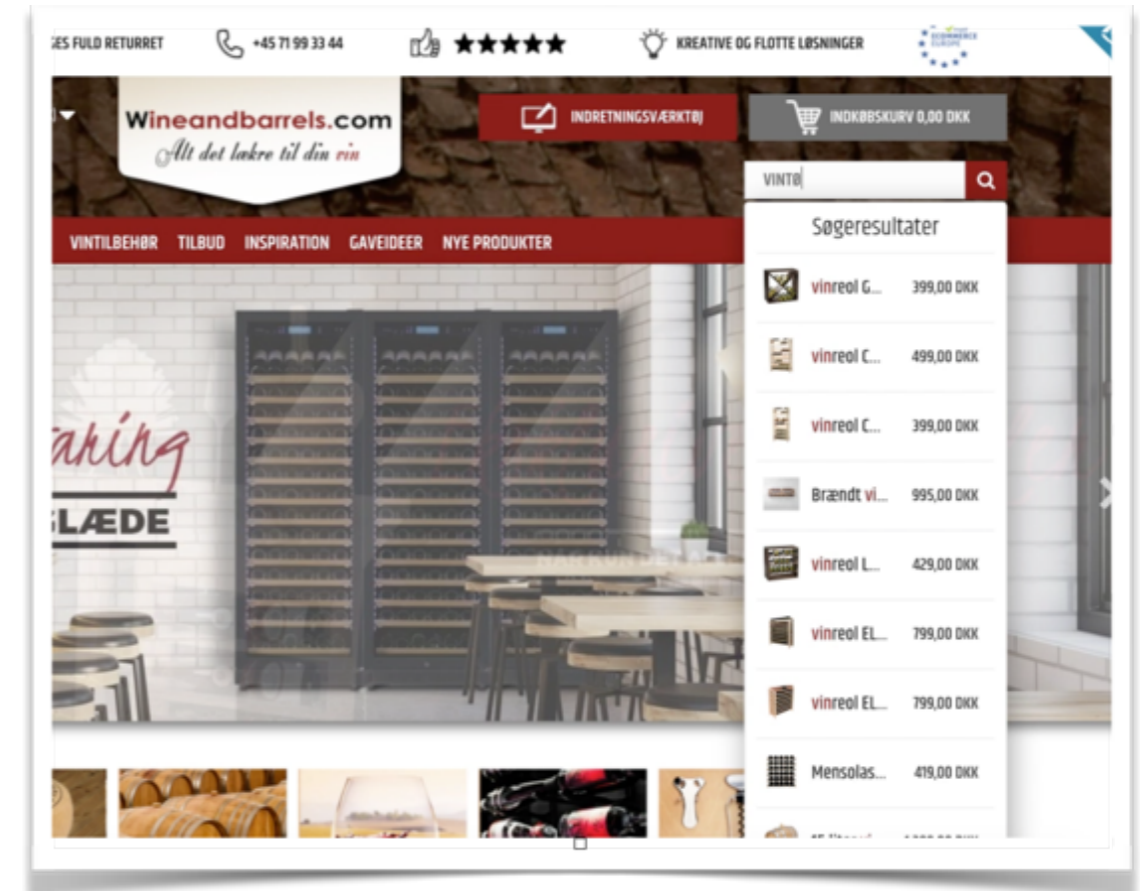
ES FULD RETURRET
+45 71 99 33 44
★★★★★
KREATIVE OG FLOTTE LØSNINGER
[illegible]

Wineandbarrels.com
Alt det lækre til din vin

INDRETNINGSVÆRKTØJ
INDKØBSKURV 0,00 DKK

VINTØ

Søgeresultater

VINTILBEHØR TILBUD INSPIRATION GAVEIDEER NYE PRODUKTER

aring
LÆDE

| | |
|---|---|
| vinreol G... | 399,00 DKK |
| vinreol C... | 499,00 DKK |
| vinreol C... | 399,00 DKK |
| Brændt vi... | 995,00 DKK |
| vinreol L... | 429,00 DKK |
| vinreol EL... | 799,00 DKK |
| vinreol EL... | 799,00 DKK |
| Mensolas... | 419,00 DKK |
| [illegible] | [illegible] |